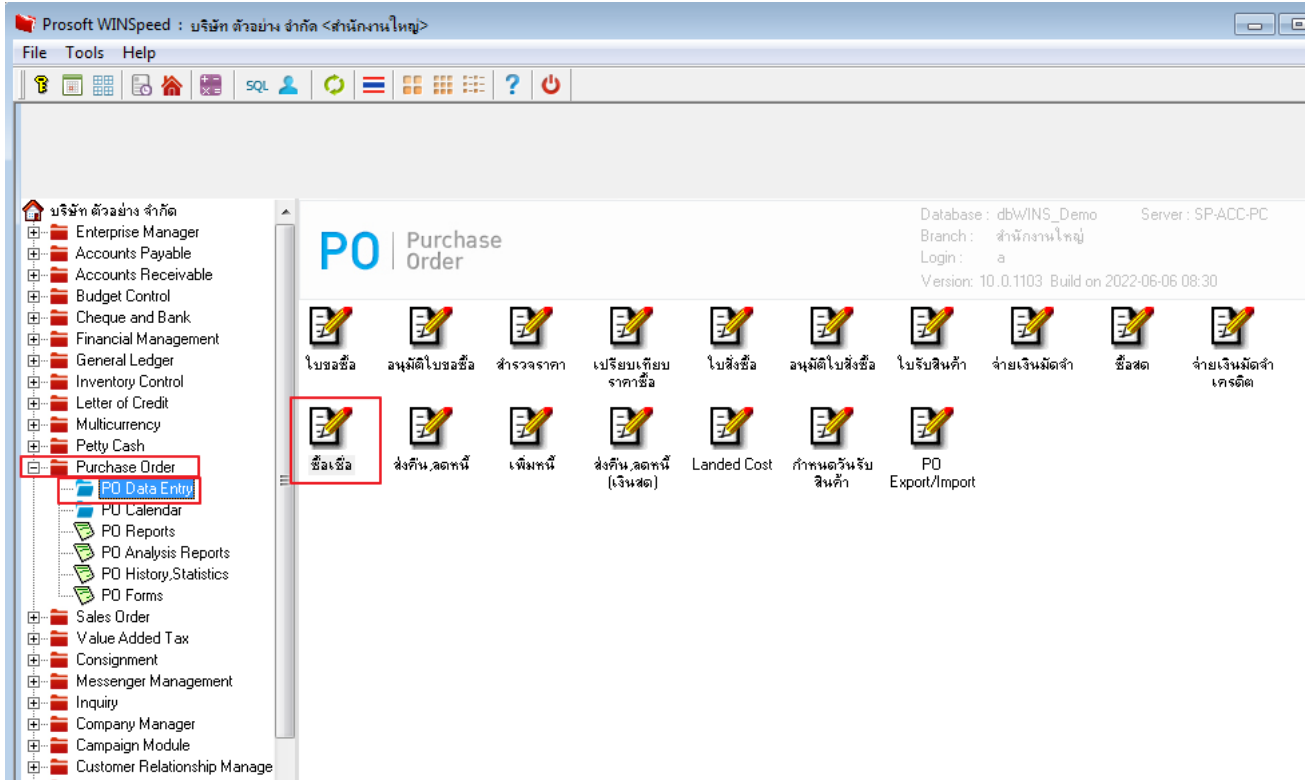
Prosoft WINSpeed : บริษัท ตัวอย่าง จำกัด <สำนักงานใหญ่>

File Tools Help

SQL

บริษัท ตัวอย่าง จำกัด
Enterprise Manager
Accounts Payable
Accounts Receivable
Budget Control
Cheque and Bank
Financial Management
General Ledger
Inventory Control
Letter of Credit
Multicurrency
Petty Cash
Purchase Order
PO Data Entry
PO Calendar
PO Reports
PO Analysis Reports
PO History,Statistics
PO Forms
Sales Order
Value Added Tax
Consignment
Messenger Management
Inquiry
Company Manager
Campaign Module
Customer Relationship Manage

PO Purchase Order

Database : dbWINS_Demo
Server : SP-ACC-PC
Branch : สำนักงานใหญ่
Login : a
Version: 10.0.1103 Build on 2022-06-06 08:30

ใบขอซื้อ
อนุมัติใบขอซื้อ
สำรวจราคา
เปรียบเทียบราคาซื้อ
ใบสั่งซื้อ
อนุมัติใบสั่งซื้อ
ใบรับสินค้า
จ่ายเงินมัดจำ
ซื้อสด
จ่ายเงินมัดจำเครดิต
ซื้อเชื่อ
ส่งคืน,ลดหนี้
เพิ่มหนี้
ส่งคืน,ลดหนี้ (เงินสด)
Landed Cost
กำหนดวันรับสินค้า
PO Export/Import